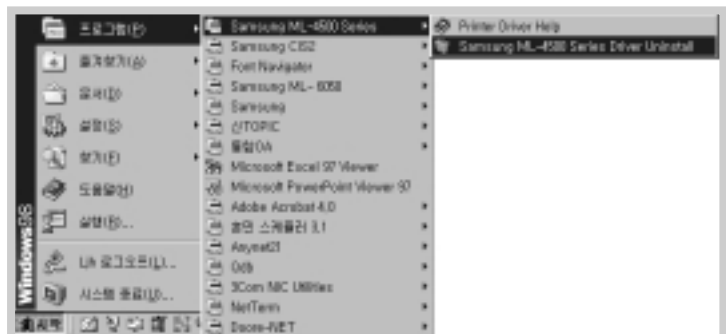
프로그램(P)
즐겨찾기(A)
문서(D)
설정(S)
찾기(F)
도움말(H)
실행(R)...
나 로그오프(L)...
시스템 종료(U)...
Windows98
시작

Samsung ML-4500 Series
Samsung CIS2
Font Navigator
Samsung ML- 6050
Samsung
신TOPIC
물탐OA
Microsoft Excel 97 Viewer
Microsoft PowerPoint Viewer 97
Adobe Acrobat 4.0
효민 스케줄러 3.1
Anynet21
Odb
3Com NIC Utilities
NetTerm
Doors-NET

Printer Driver Help
Samsung ML-4500 Series Driver Uninstall